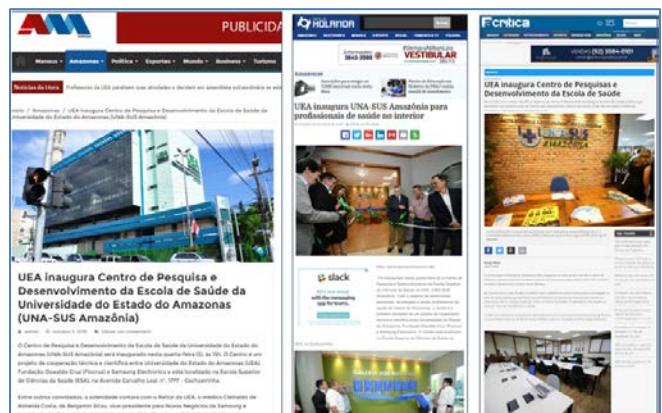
PUBLICIDA

Manaus Amazonas Política Esportes Mundo Business Turismo

Notícias da Hora

UEA inaugura Centro de Pesquisa e Desenvolvimento da Escola de Saúde da Universidade do Estado do Amazonas (UNA-SUS Amazônia)

HOLANDA

VESTIBULAR

UEA inaugura UNA-SUS Amazônia para profissionais de saúde no interior

slack

crítica

UEA inaugura Centro de Pesquisas e Desenvolvimento da Escola de Saúde

UNA-SUS

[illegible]